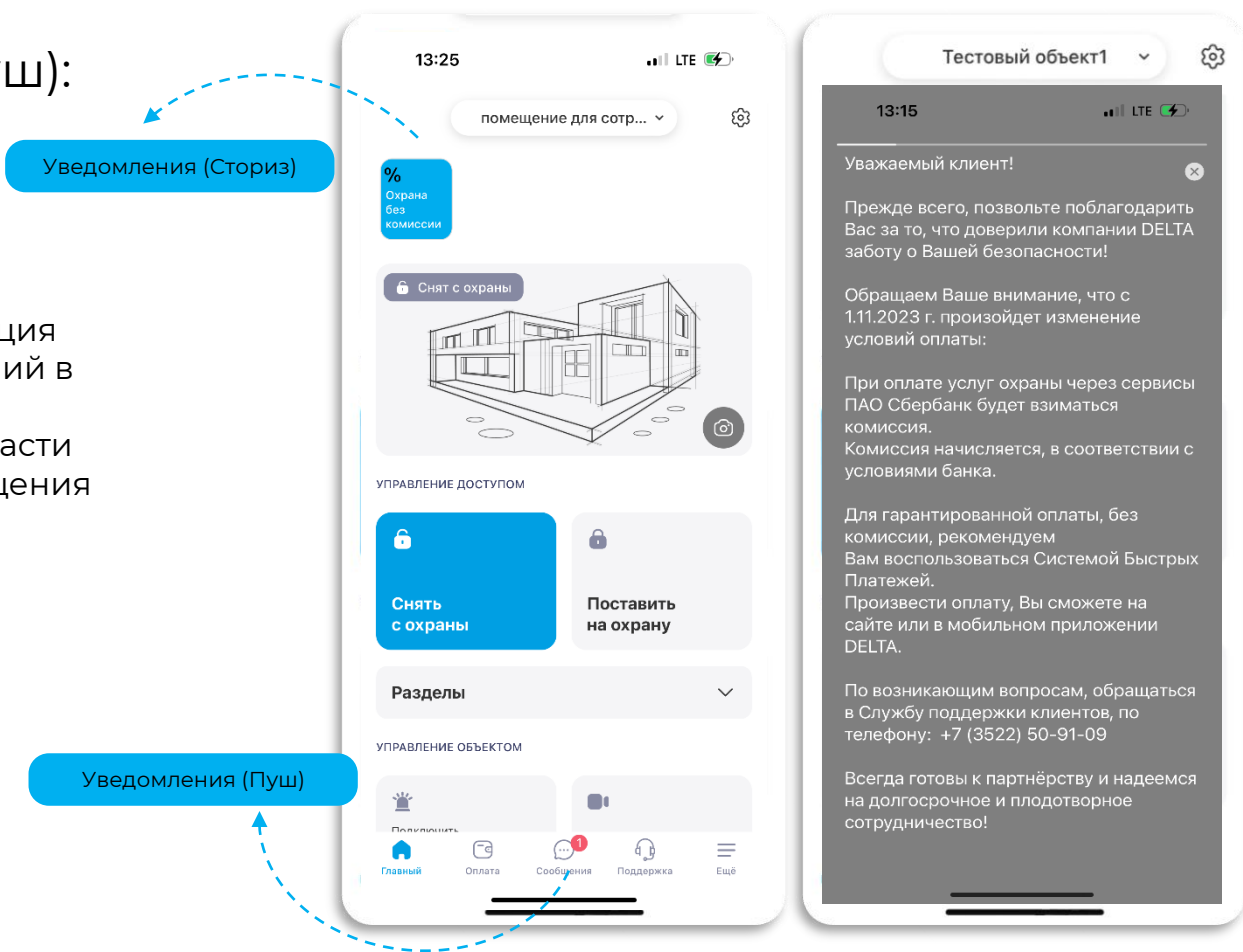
уш):

Уведомления (Сториз)

ция
ий в

асти
цения

Уведомления (Пуш)

13:25

LTE

помещение для сотр...

%
Охрана
без
комиссии

Снят с охраны

УПРАВЛЕНИЕ ДОСТУПОМ

Снять
с охраны

Поставить
на охрану

Разделы

УПРАВЛЕНИЕ ОБЪЕКТОМ

Подключить

Главный Оплата Сообщения Поддержка Ещё

1

Тестовый объект1

13:15

LTE

Уважаемый клиент!

Прежде всего, позвольте поблагодарить Вас за то, что доверили компании DELTA заботу о Вашей безопасности!

Обращаем Ваше внимание, что с 1.11.2023 г. произойдет изменение условий оплаты:

При оплате услуг охраны через сервисы ПАО Сбербанк будет взиматься комиссия.
Комиссия начисляется, в соответствии с условиями банка.

Для гарантированной оплаты, без комиссии, рекомендуем
Вам воспользоваться Системой Быстрых Платежей.
Произвести оплату, Вы сможете на сайте или в мобильном приложении DELTA.

По возникающим вопросам, обращаться в Службу поддержки клиентов, по телефону: +7 (3522) 50-91-09

Всегда готовы к партнёрству и надеемся на долгосрочное и плодотворное сотрудничество!